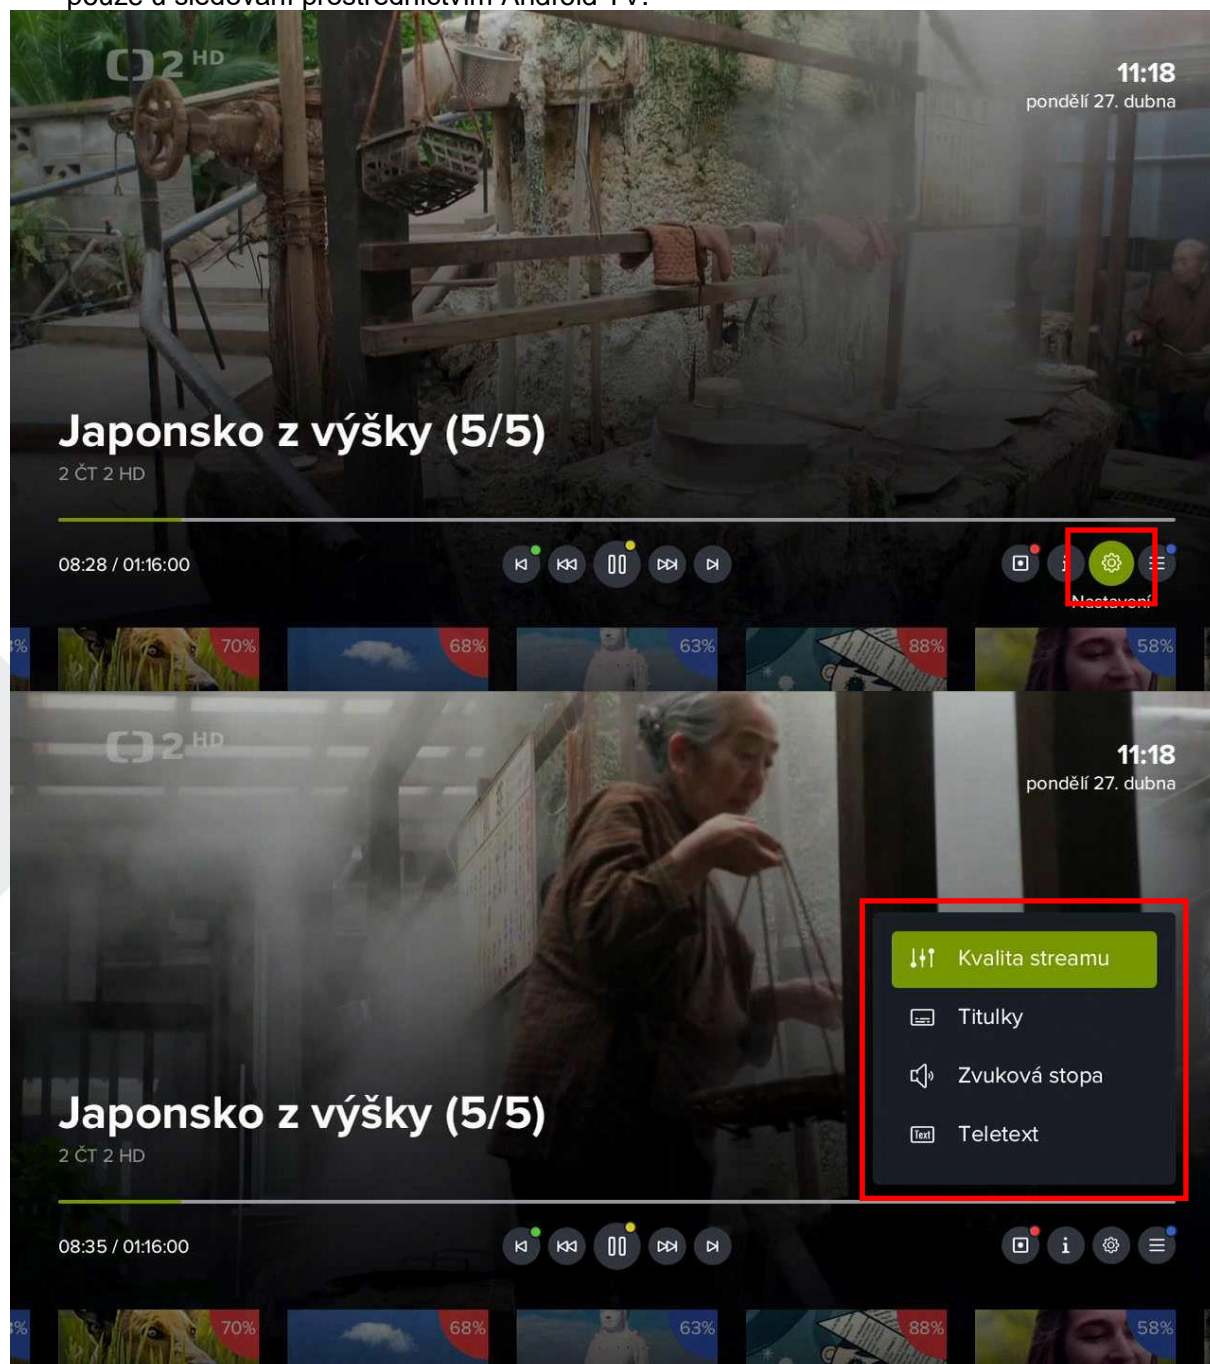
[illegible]

2 HD

11:18
pondělí 27. dubna

Japonsko z výšky (5/5)
2 ČT 2 HD

08:28 / 01:16:00

Nastavení

%
70%
68%
63%
88%
58%

2 HD

11:18
pondělí 27. dubna

Kvalita streamu
Titulky
Zvuková stopa
Teletext

Japonsko z výšky (5/5)
2 ČT 2 HD

08:35 / 01:16:00

%
70%
68%
63%
88%
58%